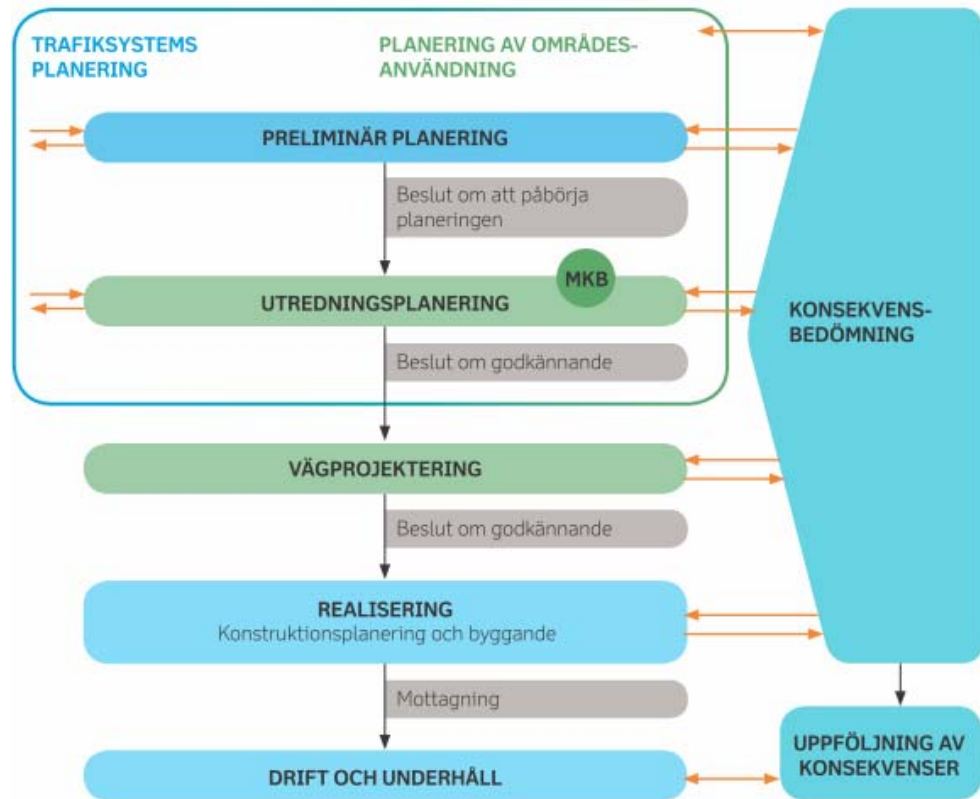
TRAFIKSYSTEMS PLANERING

PLANERING AV OMRÅDES-ANVÄNDNING

PRELIMINÄR PLANERING

Beslut om att påbörja planeringen

MKB

UTREDNINGSPLANERING

Beslut om godkännande

VÄGPROJEKTERING

Beslut om godkännande

REALISERING
Konstruktionsplanering och byggande

Mottagning

DRIFT OCH UNDERHÅLL

KONSEKVENS-BEDÖMNING

UPPFÖLJNING AV KONSEKVENSER